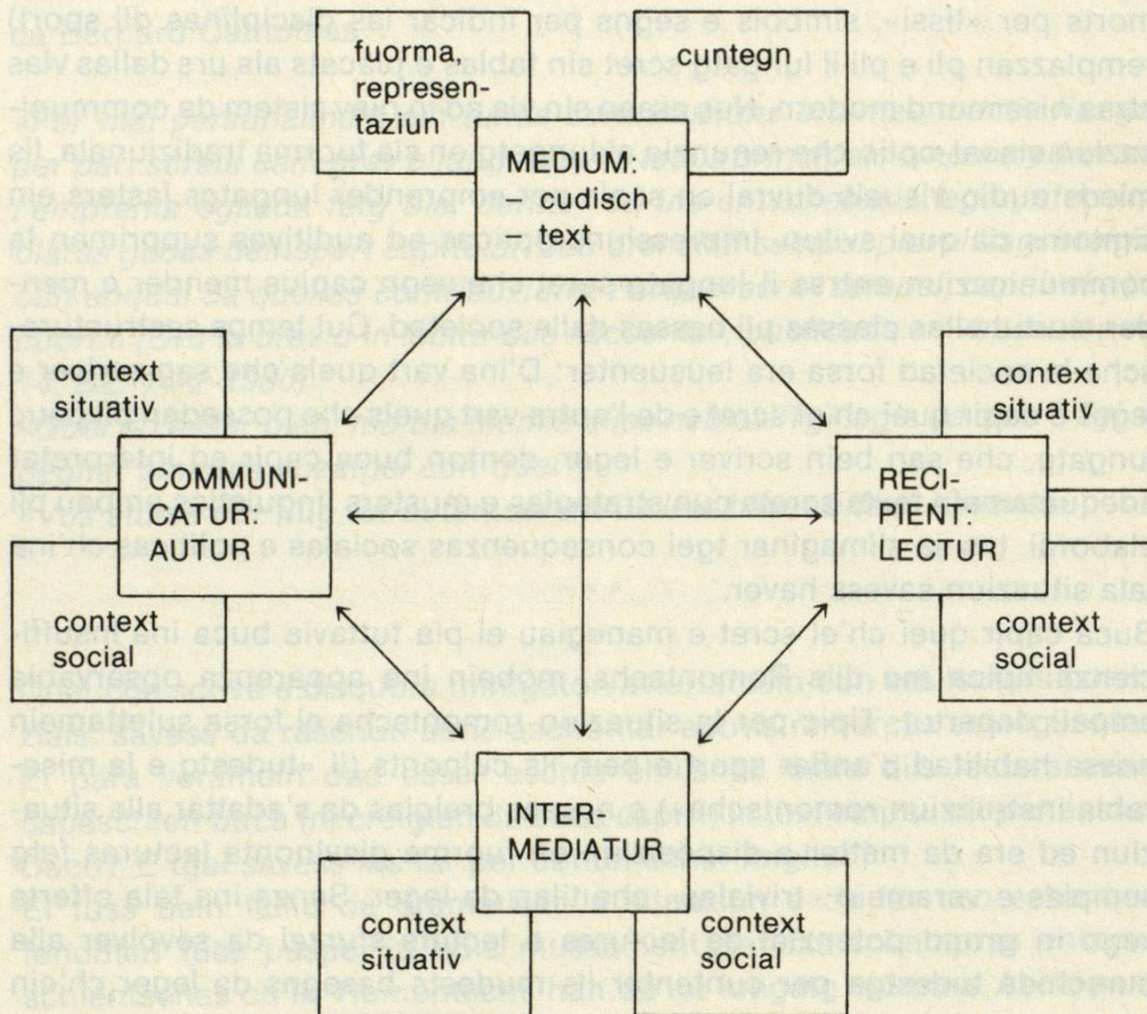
fuorma, representaziun

cuntegn

MEDIUM:
– cudisch
– text

context situativ

COMMUNICATUR: AUTUR

context social

context situativ

RECIPIENT: LECTUR

context social

INTERMEDIATUR

context situativ

context social